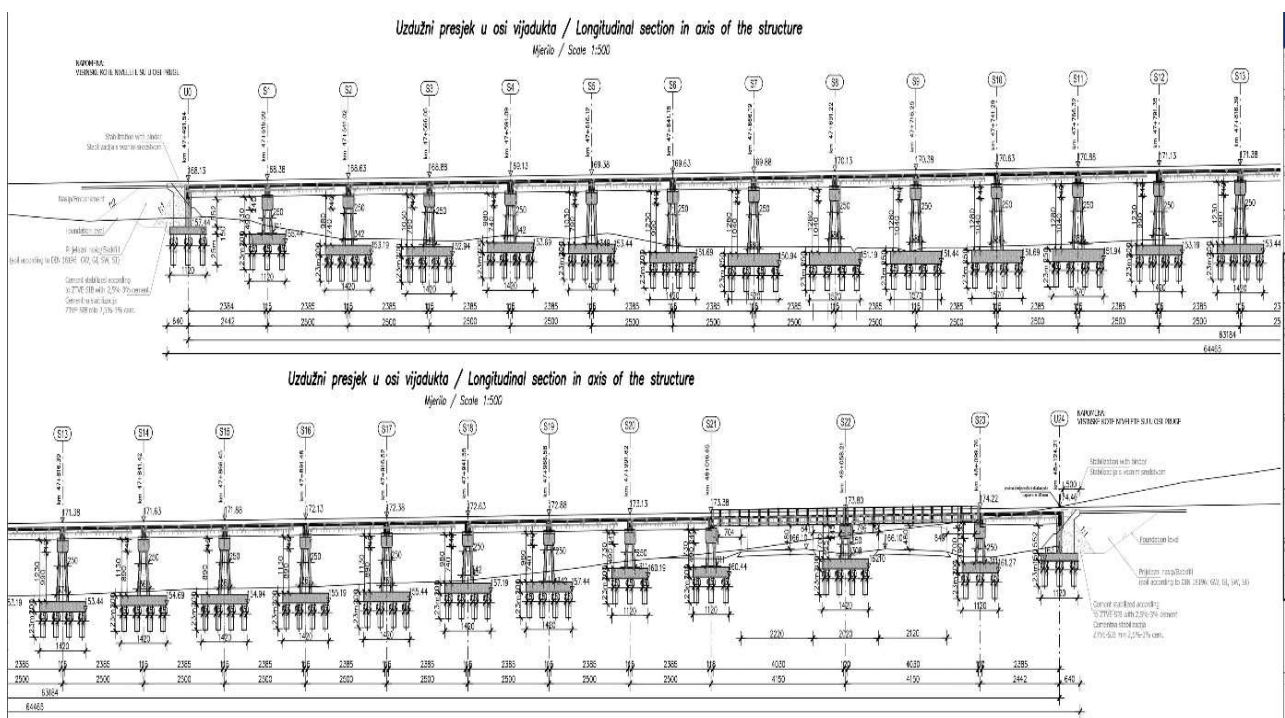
Uzdužni presjek u osi vijadukta / Longitudinal section in axis of the structure
Mjerilo / Scale 1:500

NAPOMENA:
VISINSKE KOTE NIVELETE SU U OSI PRUGE

U0 S1 S2 S3 S4 S5 S6 S7 S8 S9 S10 S11 S12 S13

km 47+428.54
km 47+519.90
km 47+541.02
km 47+566.05
km 47+591.09
km 47+616.12
km 47+641.15
km 47+666.19
km 47+691.22
km 47+716.25
km 47+741.29
km 47+766.32
km 47+791.35
km 47+816.39

168.13 168.38 168.63 168.89 169.13 169.38 169.63 169.88 170.13 170.38 170.63 170.88 171.13 171.38

Stabilisation with binder
Stabilizacija vezivnim sredstvom

Nasip/Embankment
Foundation level
Prijelazni nasip/Backfill
(soil according to DIN 18196: GW, GI, SW, SI)
Cement stabilized according to ZTVE StB with 2,5%-3% cement
Cementna stabilizacija ZTVE StB min 2,5%-3% cem.

157.44 156.84 153.19 152.94 152.69 153.44 151.69 150.94 151.19 151.44 151.69 151.94 153.19 153.44

250 1120 1400 1400 1400 1400 1400 1400 1400 1400 1400 1400 1400

2384 115 2385 115 2385 115 2385 115 2385 115 2385 115 2385 115 2385 115 2385 115 2385 115 2385 115 2385 115 2385
640 2442 2500 2500 2500 2500 2500 2500 2500 2500 2500 2500 2500 25
63184
64465

Uzdužni presjek u osi vijadukta / Longitudinal section in axis of the structure
Mjerilo / Scale 1:500

S13 S14 S15 S16 S17 S18 S19 S20 S21 S22 S23 U24

NAPOMENA:
VISINSKE KOTE NIVELETE SU U OSI PRUGE

km 47+816.39
km 47+841.42
km 47+866.45
km 47+891.48
km 47+916.52
km 47+941.55
km 47+966.58
km 47+991.62
km 48+016.65
km 48+058.31
km 48+098.76
km 48+124.21

171.38 171.63 171.88 172.13 172.38 172.63 172.88 172.13 173.28 173.80 174.22 174.44

Stabilisation with binder
Stabilizacija vezivnim sredstvom

Foundation level
Prijelazni nasip/Backfill
(soil according to DIN 18196: GW, GI, SW, SI)
Cement stabilized according to ZTVE StB with 2,5%-3% cement
Cementna stabilizacija ZTVE StB min 2,5%-3% cem.

153.19 153.44 154.69 154.94 150.19 155.44 157.19 157.44 160.19 160.44 161.27

1400 1400 1400 1400 1400 1400 1400 1120 1120 1400 1120 1120

2220 2720 2120

2385 115 2385 115 2385 115 2385 115 2385 115 2385 115 2385 115 2385 115 4030 120 4030 115 2385
2500 2500 2500 2500 2500 2500 2500 2500 4150 4150 2442 640
63184
64465